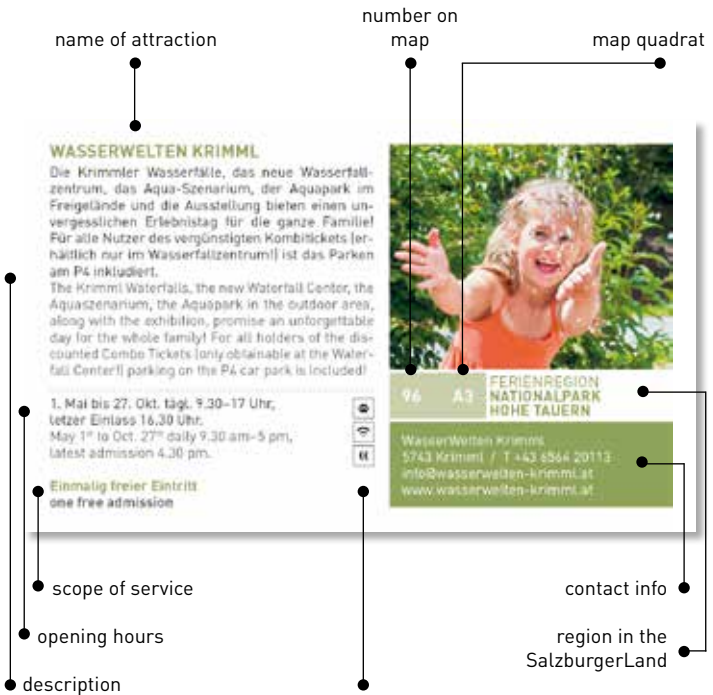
name of attraction

number on map

map quadrat

WASSERWELTEN KRIMML

Die Krimmler Wasserfälle, das neue Wasserfallzentrum, das Aqua-Szenarium, der Aquapark im Freigelände und die Ausstellung bieten einen unvergesslichen Erlebnistag für die ganze Familie! Für alle Nutzer des vergünstigten Kombitickets (erhältlich nur im Wasserfallzentrum!) ist das Parken am P4 inkludiert.

The Krimml Waterfalls, the new Waterfall Center, the Aquaszenarium, the Aquapark in the outdoor area, along with the exhibition, promise an unforgettable day for the whole family! For all holders of the discounted Combo Tickets (only obtainable at the Waterfall Center!) parking on the P4 car park is included!

1. Mai bis 27. Okt. tägl. 9.30–17 Uhr, letzer Einlass 16.30 Uhr.
May 1st to Oct. 27th daily 9.30 am–5 pm, latest admission 4.30 pm.

Einmalig freier Eintritt
one free admission

96 A3

FERIENREGION
NATIONALPARK
HOHE TAUERN

WasserWelten Krimml
5743 Krimml / T +43 6564 20113
info@wasserwelten-krimml.at
www.wasserwelten-krimml.at

scope of service

contact info

opening hours

region in the SalzburgerLand

description